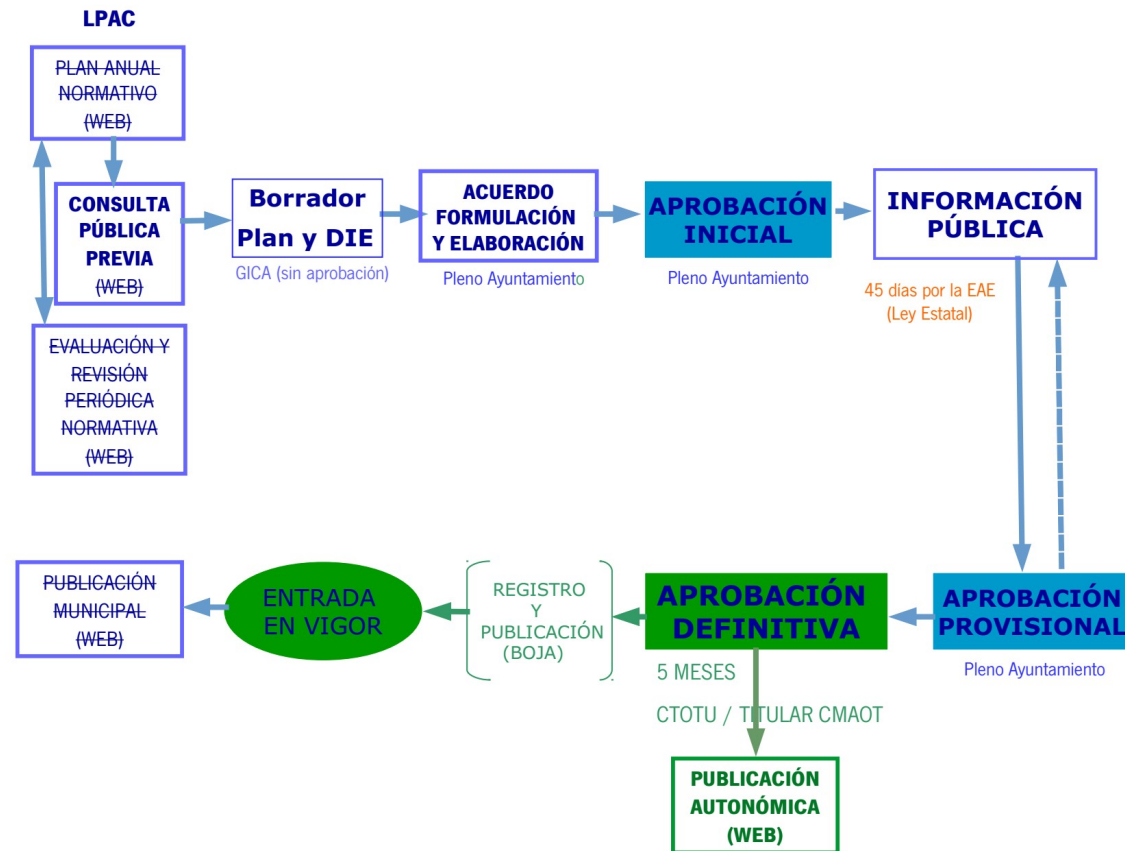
LPAC

PLAN ANUAL NORMATIVO (WEB)

CONSULTA PÚBLICA PREVIA (WEB)

EVALUACIÓN Y REVISIÓN PERIÓDICA NORMATIVA (WEB)

Borrador Plan y DIE

GICA (sin aprobación)

ACUERDO FORMULACIÓN Y ELABORACIÓN

Pleno Ayuntamiento

APROBACIÓN INICIAL

Pleno Ayuntamiento

INFORMACIÓN PÚBLICA

45 días por la EAE (Ley Estatal)

APROBACIÓN PROVISIONAL

Pleno Ayuntamiento

APROBACIÓN DEFINITIVA

5 MESES

CTOTU / TITULAR CMAOT

PUBLICACIÓN AUTONÓMICA (WEB)

REGISTRO Y PUBLICACIÓN (BOJA)

ENTRADA EN VIGOR

PUBLICACIÓN MUNICIPAL (WEB)